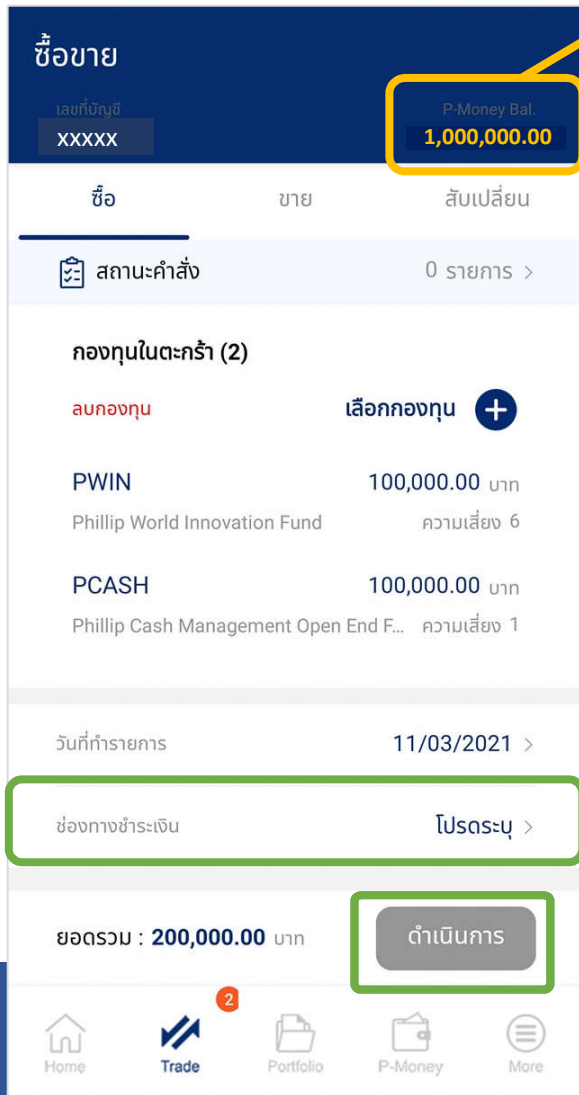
ซื้อขาย

เลขที่บัญชี
XXXXX

P-Money Bal.
1,000,000.00

ซื้อ ขาย สับเปลี่ยน

สถานะคำสั่ง 0 รายการ >

กองทุนในตะกร้า (2)

ลบกองทุน เลือกกองทุน +

PWIN 100,000.00 บาท
Phillip World Innovation Fund ความเสี่ยง 6

PCASH 100,000.00 บาท
Phillip Cash Management Open End F... ความเสี่ยง 1

วันที่ทำรายการ 11/03/2021 >

ช่องทางชำระเงิน โปรดระบุ >

ยอดรวม : 200,000.00 บาท

ดำเนินการ

2

Home Trade Portfolio P-Money More